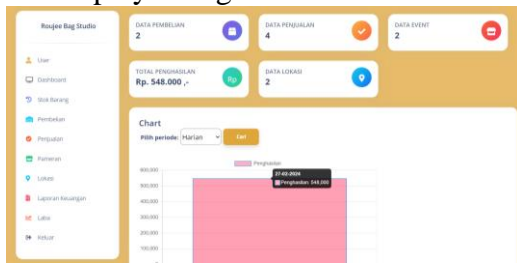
Roujee Bag Studio

User
Dashboard
Stok Barang
Pembelian
Penjualan
Pameran
Lokasi
Laporan Keuangan
Laba
Keluar

DATA PEMBELIAN
2

DATA PENJUALAN
4

DATA EVENT
2

TOTAL PENGHASILAN
Rp. 548.000 ,-

Rp

DATA LOKASI
2

Chart

Pilih periode: Harian

Cari

Penghasilan

27-02-2024
Penghasilan: 548.000

600.000
500.000
400.000
300.000
200.000
100.000